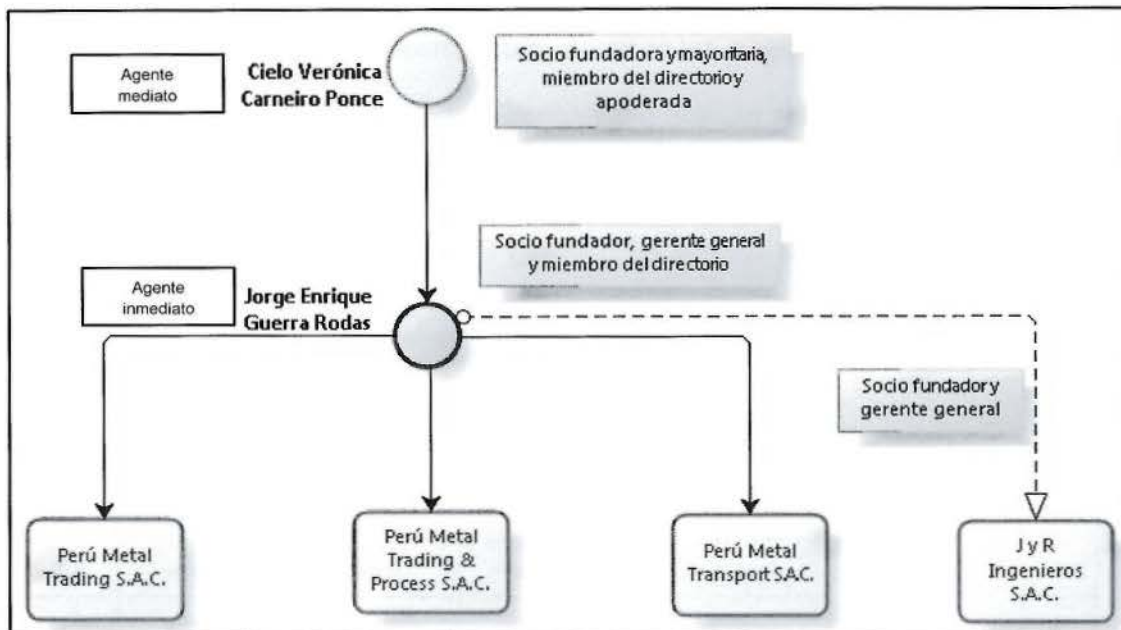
Agente mediato

Cielo Verónica Carneiro Ponce

Socio fundadora y mayoritaria, miembro del directorio y apoderada

Socio fundador, gerente general y miembro del directorio

Agente inmediato

Jorge Enrique Guerra Rodas

Socio fundador y gerente general

Perú Metal Trading S.A.C.

Perú Metal Trading & Process S.A.C.

Perú Metal Transport S.A.C.

J y R Ingenieros S.A.C.